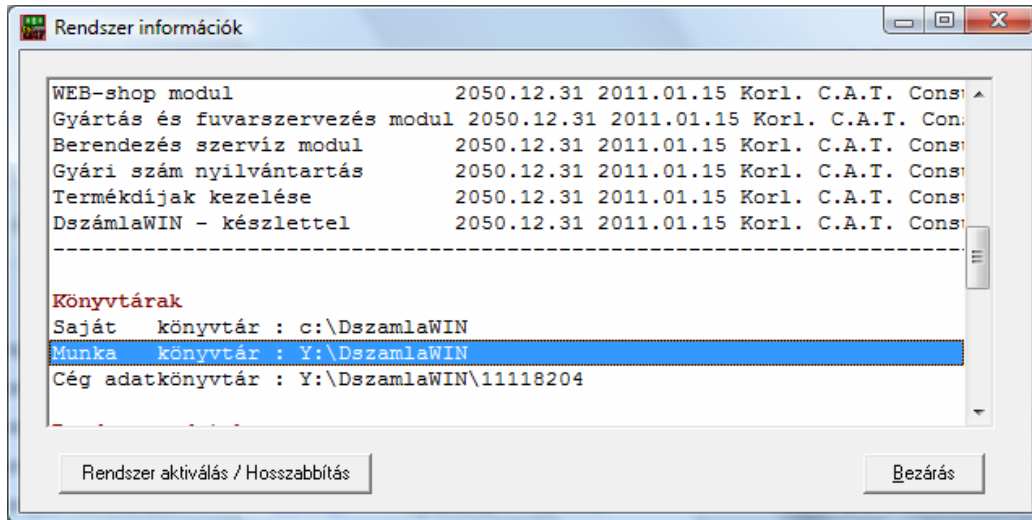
Rendszer információk

WEB-shop modul 2050.12.31 2011.01.15 Korl. C.A.T. Cons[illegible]
Gyártás és fuvarszervezés modul 2050.12.31 2011.01.15 Korl. C.A.T. Con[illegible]
Berendezés szervíz modul 2050.12.31 2011.01.15 Korl. C.A.T. Cons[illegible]
Gyári szám nyilvántartás 2050.12.31 2011.01.15 Korl. C.A.T. Cons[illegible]
Termékdíjak kezelése 2050.12.31 2011.01.15 Korl. C.A.T. Cons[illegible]
DszámlaWIN - készlettel 2050.12.31 2011.01.15 Korl. C.A.T. Cons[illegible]
--------------------------------------------------------------------------------

Könyvtárak
Saját könyvtár : c:\DszamlaWIN
Munka könyvtár : Y:\DszamlaWIN
Cég adatkönyvtár : Y:\DszamlaWIN\11118204

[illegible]

Rendszer aktiválás / Hosszabbítás

Bezárás